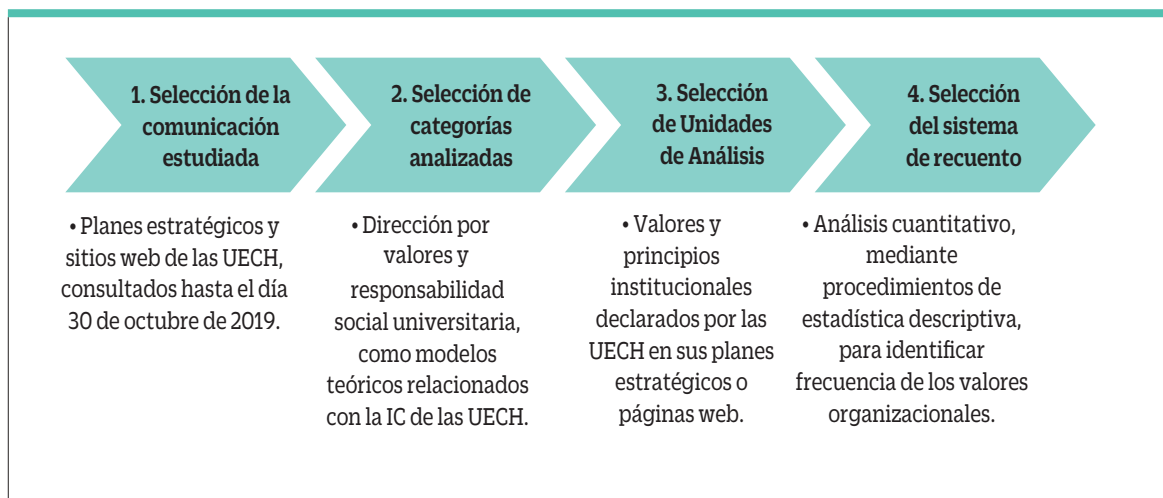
1. Selección de la comunicación estudiada

2. Selección de categorías analizadas

3. Selección de Unidades de Análisis

4. Selección del sistema de recuento

• Planes estratégicos y sitios web de las UECH, consultados hasta el día 30 de octubre de 2019.

• Dirección por valores y responsabilidad social universitaria, como modelos teóricos relacionados con la IC de las UECH.

• Valores y principios institucionales declarados por las UECH en sus planes estratégicos o páginas web.

• Análisis cuantitativo, mediante procedimientos de estadística descriptiva, para identificar frecuencia de los valores organizacionales.